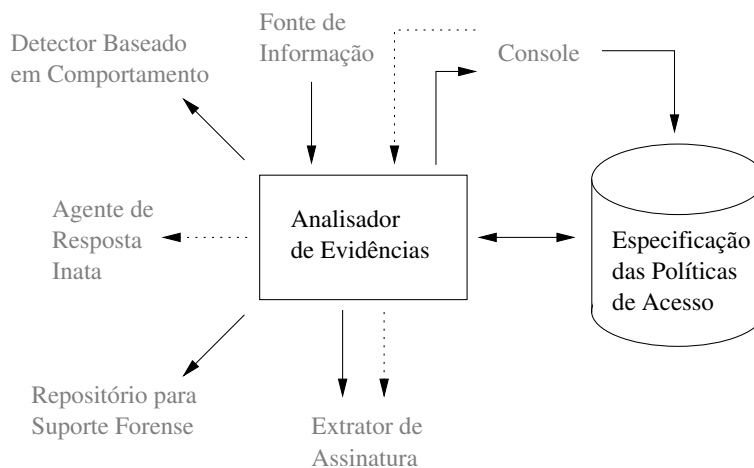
Detector Baseado em Comportamento

Fonte de Informação

Console

Agente de Resposta Inata

Analisador de Evidências

Especificação das Políticas de Acesso

Repositório para Suporte Forense

Extrator de Assinatura